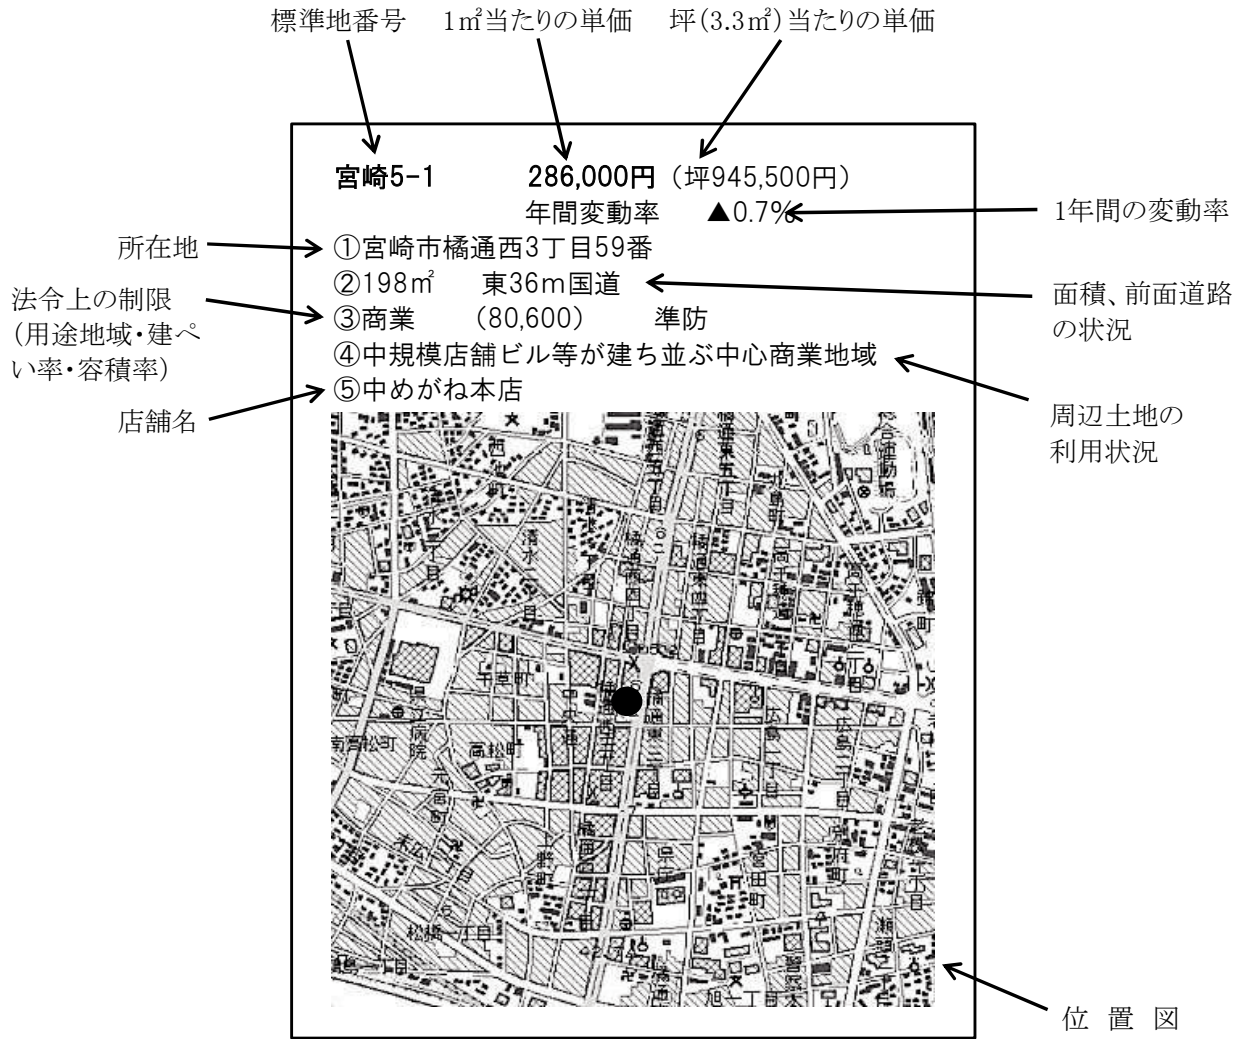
標準地番号　1㎡当たりの単価　坪(3.3㎡)当たりの単価

宮崎5-1　286,000円（坪945,500円）
年間変動率　▲0.7%

1年間の変動率

所在地

①宮崎市橘通西3丁目59番
②198㎡　東36m国道

面積、前面道路の状況

法令上の制限（用途地域・建ぺい率・容積率）

③商業　(80,600)　準防
④中規模店舗ビル等が建ち並ぶ中心商業地域

周辺土地の利用状況

店舗名

⑤中めがね本店

橘通東五丁目
橘通西四丁目
橘通東四丁目
清水二丁目
千草町
高千穂通
高松町
南高松町
元宮町
広島二丁目
橘通西三丁目
橘通東三丁目
末広二丁目
橘通西二丁目
宮田町
松橋一丁目
旭一丁目
錦町
広島一丁目

位置図